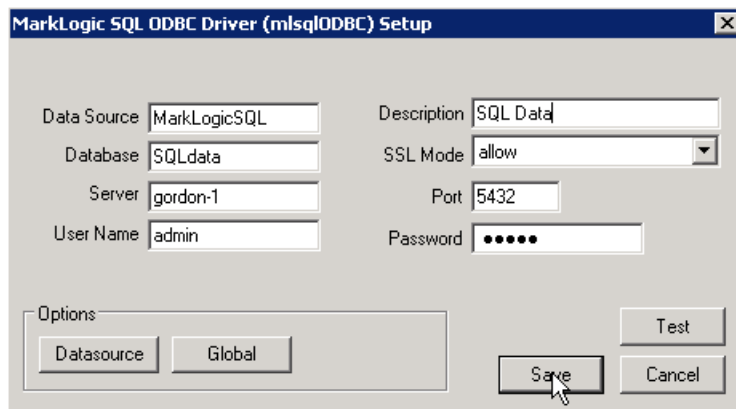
MarkLogic SQL ODBC Driver (mlsqlODBC) Setup

Data Source MarkLogicSQL
Database SQLdata
Server gordon-1
User Name admin

Description SQL Data
SSL Mode allow
Port 5432
Password ●●●●●

Options
Datasource
Global

Test
Save
Cancel